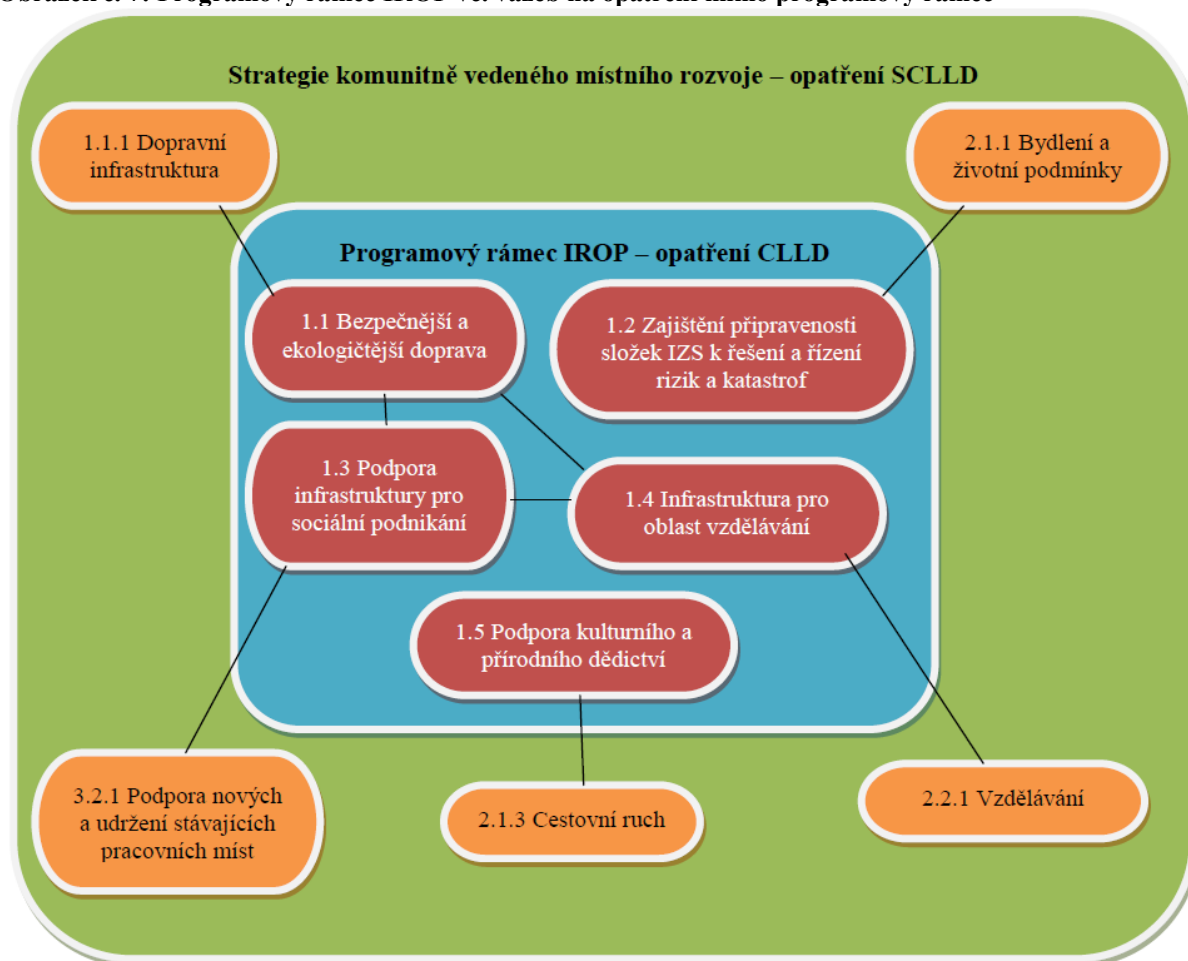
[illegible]

Strategie komunitně vedeného místního rozvoje – opatření SCLLD

1.1.1 Dopravní infrastruktura

2.1.1 Bydlení a životní podmínky

Programový rámec IROP – opatření CLLD

1.1 Bezpečnější a ekologičtější doprava

1.2 Zajištění připravenosti složek IZS k řešení a řízení rizik a katastrof

1.3 Podpora infrastruktury pro sociální podnikání

1.4 Infrastruktura pro oblast vzdělávání

1.5 Podpora kulturního a přírodního dědictví

3.2.1 Podpora nových a udržení stávajících pracovních míst

2.1.3 Cestovní ruch

2.2.1 Vzdělávání